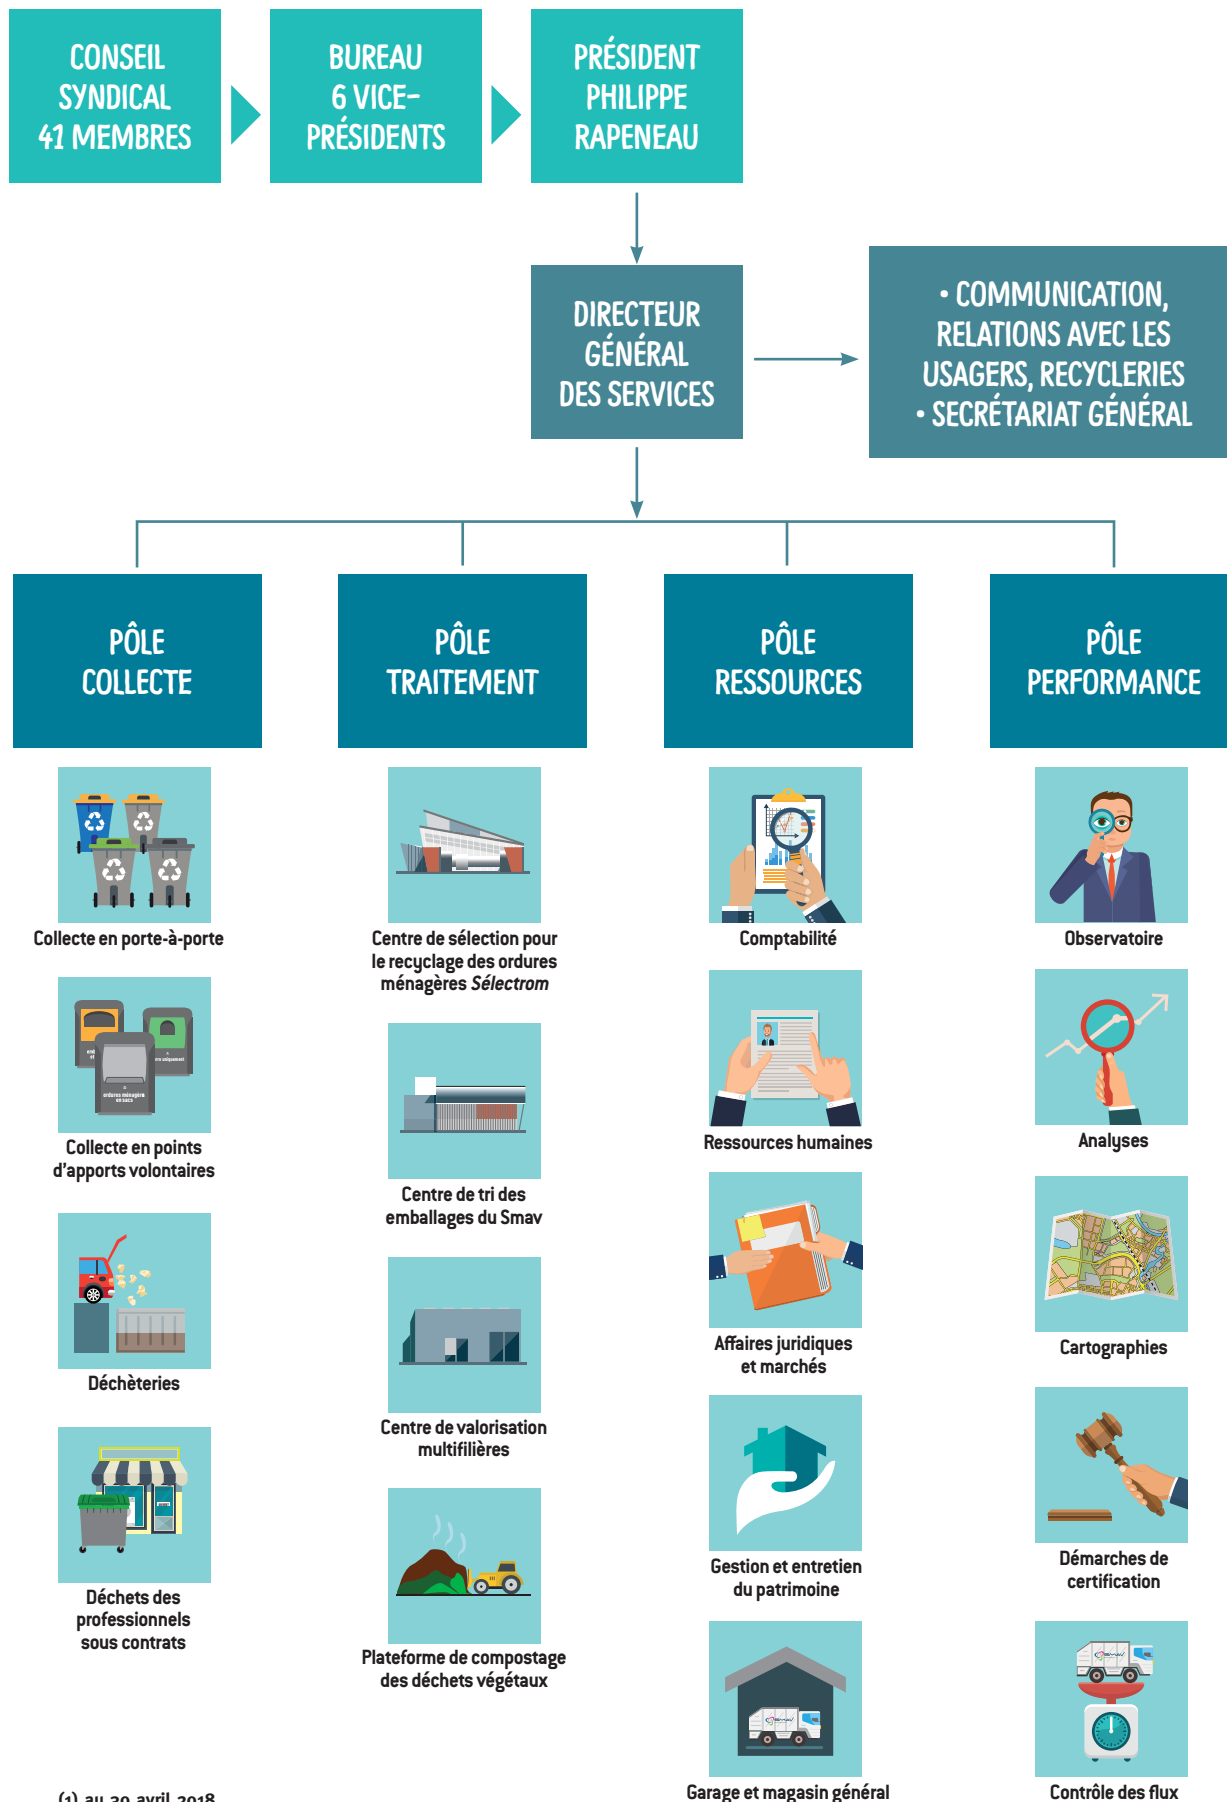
CONSEIL SYNDICAL 41 MEMBRES

BUREAU 6 VICE-PRÉSIDENTS

PRÉSIDENT PHILIPPE RAPENEAU

DIRECTEUR GÉNÉRAL DES SERVICES

• COMMUNICATION, RELATIONS AVEC LES USAGERS, RECYCLERIES
• SECRÉTARIAT GÉNÉRAL

PÔLE COLLECTE

Collecte en porte-à-porte

Collecte en points d'apports volontaires

Déchèteries

Déchets des professionnels sous contrats

PÔLE TRAITEMENT

Centre de sélection pour le recyclage des ordures ménagères *Sélectrom*

Centre de tri des emballages du Smav

Centre de valorisation multifilières

Plateforme de compostage des déchets végétaux

PÔLE RESSOURCES

Comptabilité

Ressources humaines

Affaires juridiques et marchés

Gestion et entretien du patrimoine

Garage et magasin général

PÔLE PERFORMANCE

Observatoire

Analyses

Cartographies

Démarches de certification

Contrôle des flux

(1) au 30 avril 2018